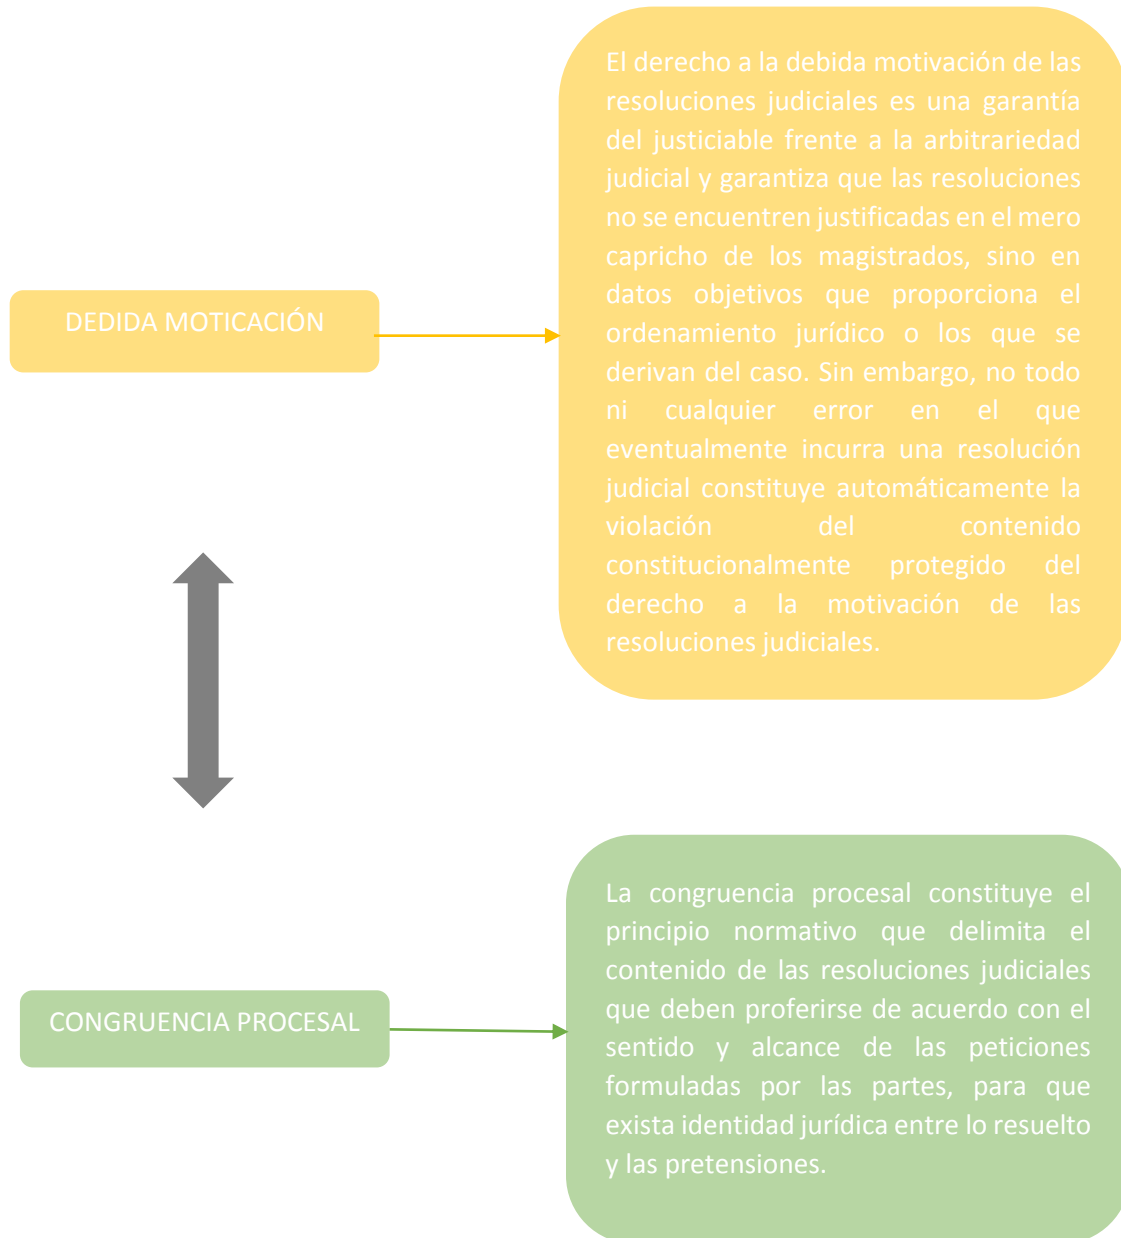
DEDIDA MOTICACIÓN

El derecho a la debida motivación de las resoluciones judiciales es una garantía del justiciable frente a la arbitrariedad judicial y garantiza que las resoluciones no se encuentren justificadas en el mero capricho de los magistrados, sino en datos objetivos que proporciona el ordenamiento jurídico o los que se derivan del caso. Sin embargo, no todo ni cualquier error en el que eventualmente incurra una resolución judicial constituye automáticamente la violación del contenido constitucionalmente protegido del derecho a la motivación de las resoluciones judiciales.

CONGRUENCIA PROCESAL

La congruencia procesal constituye el principio normativo que delimita el contenido de las resoluciones judiciales que deben proferirse de acuerdo con el sentido y alcance de las peticiones formuladas por las partes, para que exista identidad jurídica entre lo resuelto y las pretensiones.